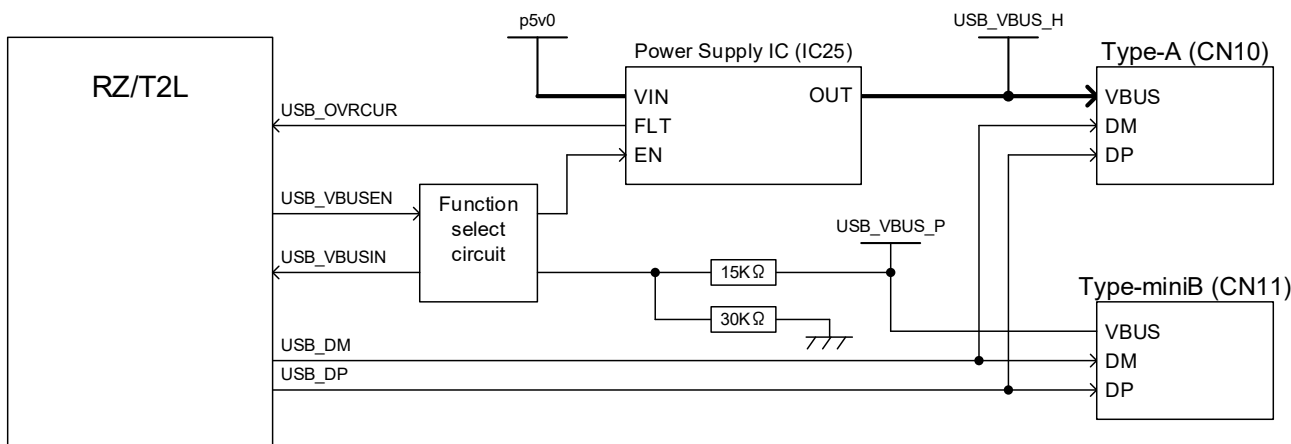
p5v0

USB_VBUS_H

Power Supply IC (IC25)

Type-A (CN10)

RZ/T2L

VIN

OUT

VBUS

USB_OVRCUR

FLT

DM

EN

DP

USB_VBUSEN

Function select circuit

USB_VBUS_P

USB_VBUSIN

15KΩ

Type-miniB (CN11)

30KΩ

VBUS

USB_DM

DM

USB_DP

DP